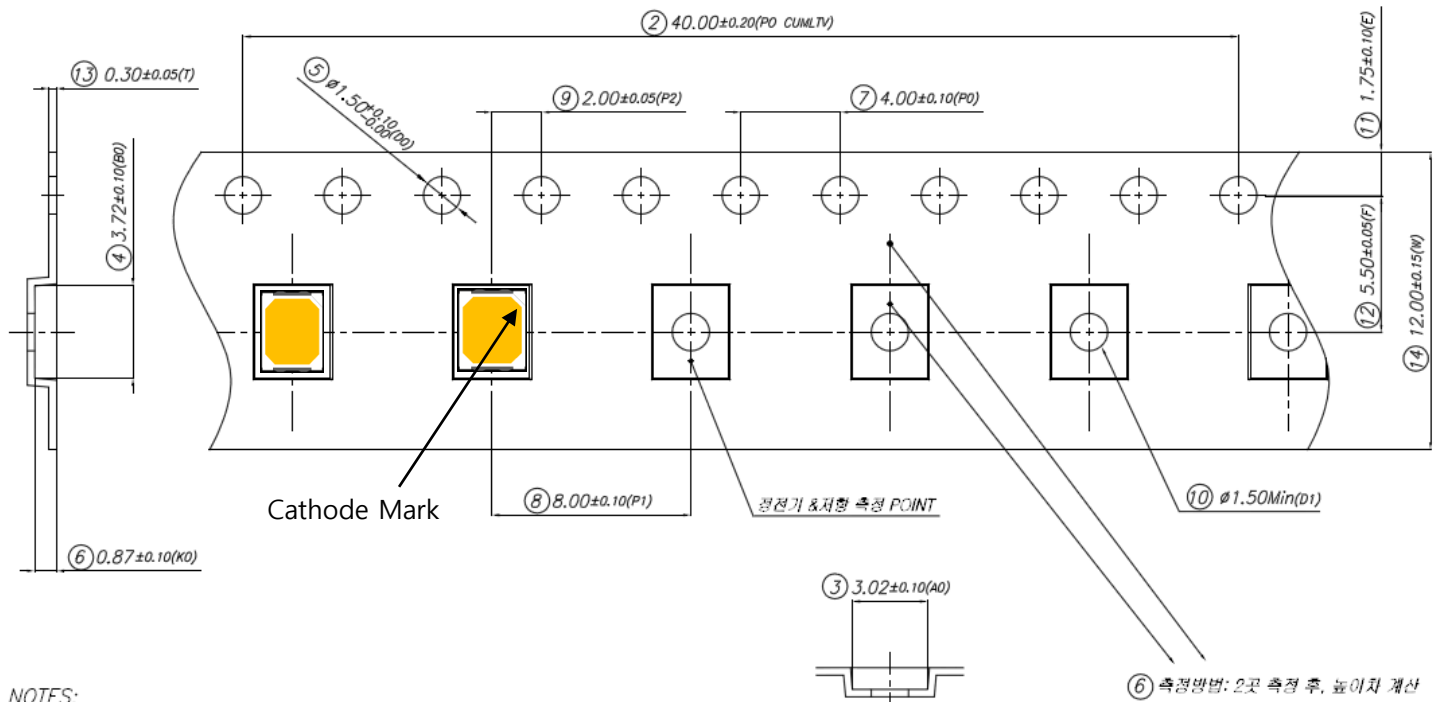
② 40.00±0.20(P0 CUMLTV)

⑬ 0.30±0.05(T)

⑤ ø1.50+0.10 -0.00(D0)

⑨ 2.00±0.05(P2)

⑦ 4.00±0.10(P0)

⑪ 1.75±0.10(E)

④ 3.72±0.10(B0)

⑫ 5.50±0.05(F)

⑭ 12.00±0.15(W)

Cathode Mark

⑧ 8.00±0.10(P1)

정전기 &저항 측정 POINT

⑩ ø1.50Min(D1)

⑥ 0.87±0.10(K0)

③ 3.02±0.10(A0)

⑥ 측정방법: 2곳 측정 후, 높이차 계산

NOTES: